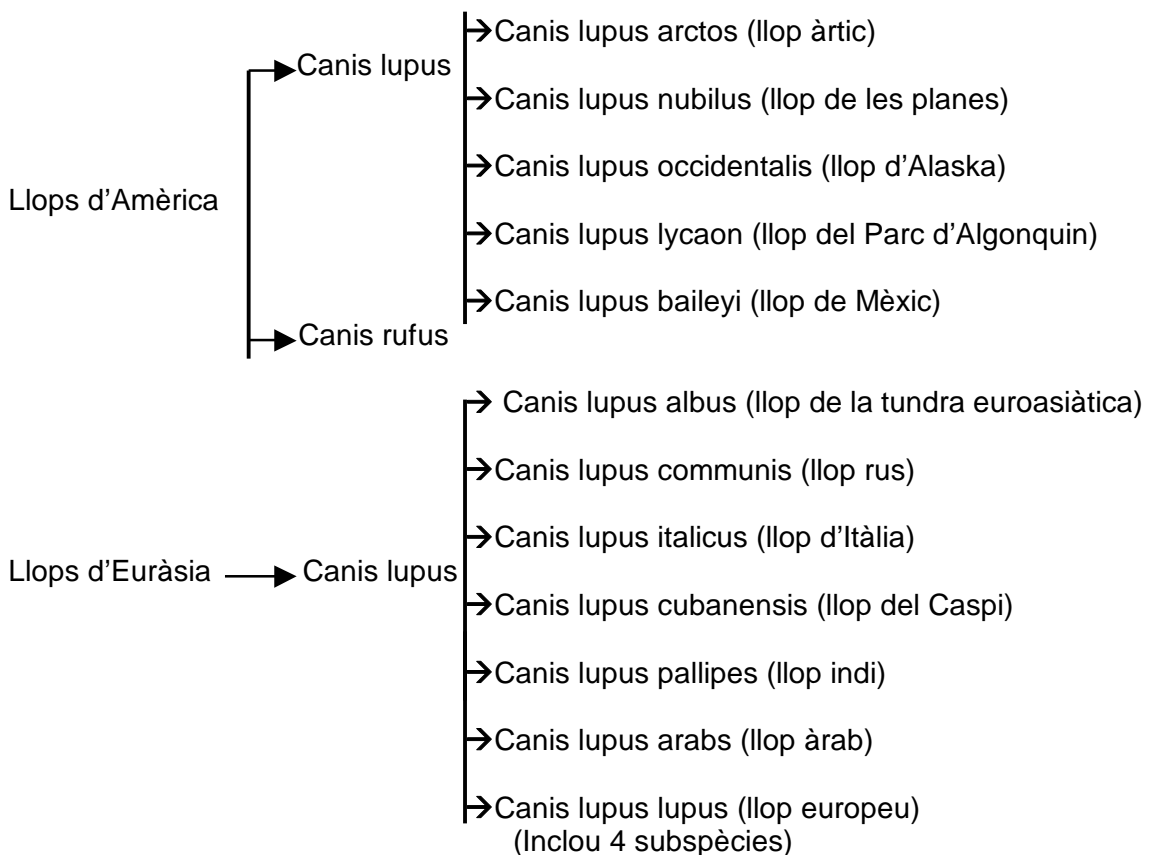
Llops d'Amèrica

Canis lupus

Canis lupus arctos (llop àrtic)

Canis lupus nubilus (llop de les planes)

Canis lupus occidentalis (llop d'Alaska)

Canis lupus lycaon (llop del Parc d'Algonquin)

Canis lupus baileyi (llop de Mèxic)

Canis rufus

Llops d'Euràsia

Canis lupus

Canis lupus albus (llop de la tundra euroasiàtica)

Canis lupus communis (llop rus)

Canis lupus italicus (llop d'Itàlia)

Canis lupus cubanensis (llop del Caspi)

Canis lupus pallipes (llop indi)

Canis lupus arabs (llop àrab)

Canis lupus lupus (llop europeu)
(Inclou 4 subspècies)